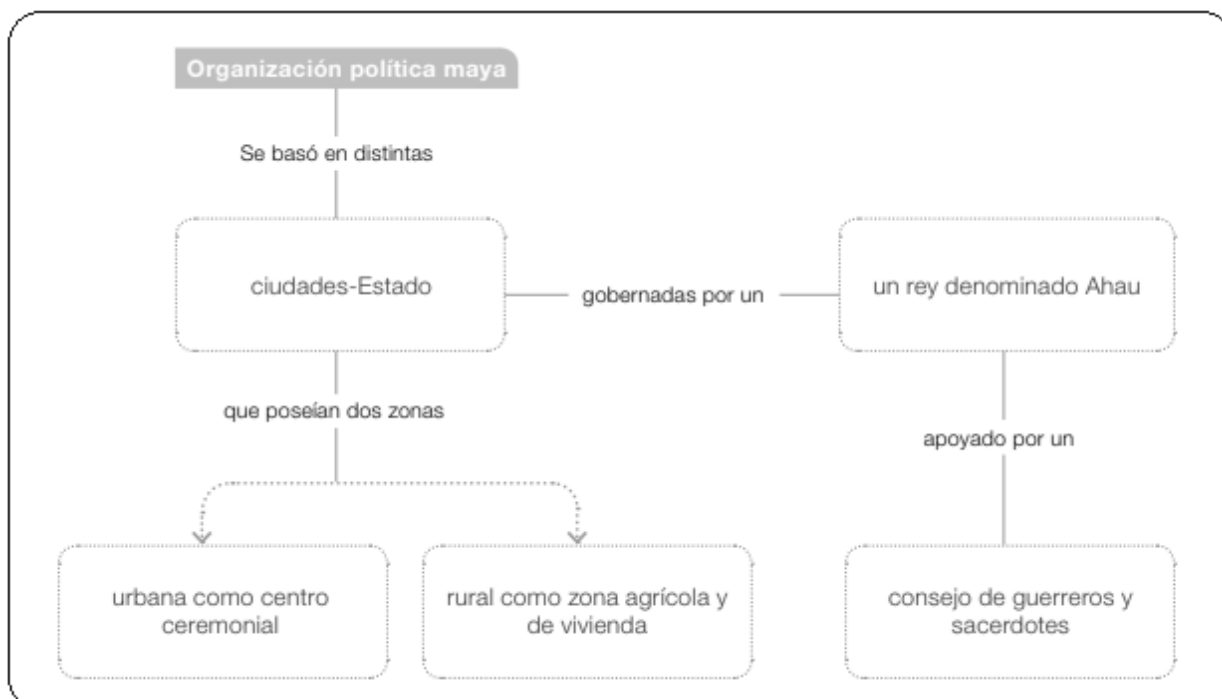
Organización política maya

Se basó en distintas

ciudades-Estado

gobernadas por un

un rey denominado Ahau

que poseían dos zonas

apoyado por un

urbana como centro ceremonial

rural como zona agrícola y de vivienda

consejo de guerreros y sacerdotes